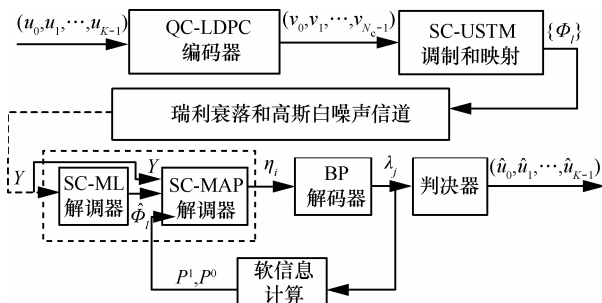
$(u_0, u_1, \cdots, u_{K-1})$

QC-LDPC 编码器

$(v_0, v_1, \cdots, v_{N_c-1})$

SC-USTM 调制和映射

$\{\Phi_l\}$

瑞利衰落和高斯白噪声信道

$Y$

$Y$

SC-ML 解调器

$\hat{\Phi}_l$

SC-MAP 解调器

$\eta_i$

BP 解码器

$\lambda_j$

判决器

$(\hat{u}_0, \hat{u}_1, \cdots, \hat{u}_{K-1})$

$P^1, P^0$

软信息计算